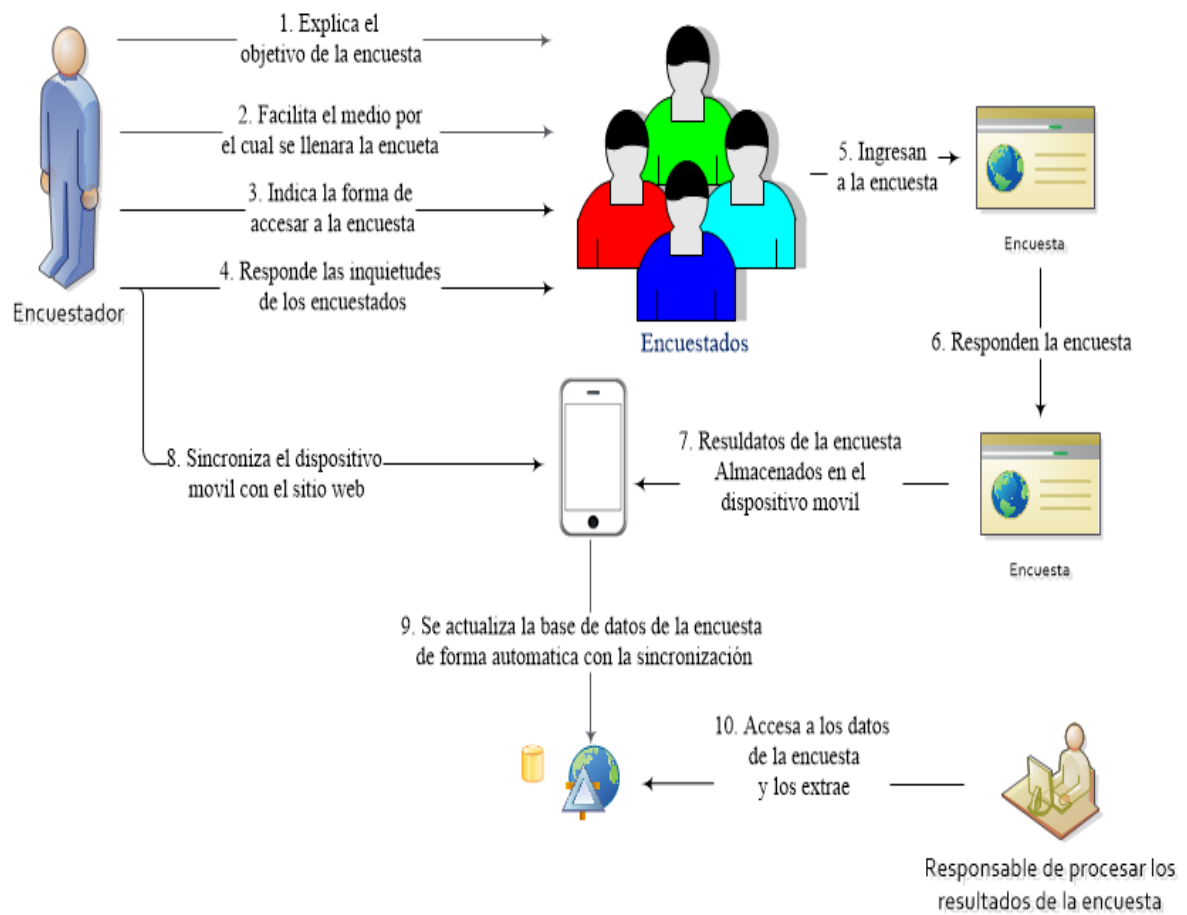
1. Explica el objetivo de la encuesta

2. Facilita el medio por el cual se llenara la encueta

3. Indica la forma de accesar a la encuesta

4. Responde las inquietudes de los encuestados

Encuestador

Encuestados

5. Ingresan a la encuesta

Encuesta

6. Responden la encuesta

7. Resuldatos de la encuesta Almacenados en el dispositivo movil

Encuesta

8. Sincroniza el dispositivo movil con el sitio web

9. Se actualiza la base de datos de la encuesta de forma automatica con la sincronización

10. Accesa a los datos de la encuesta y los extrae

Responsable de procesar los resultados de la encuesta